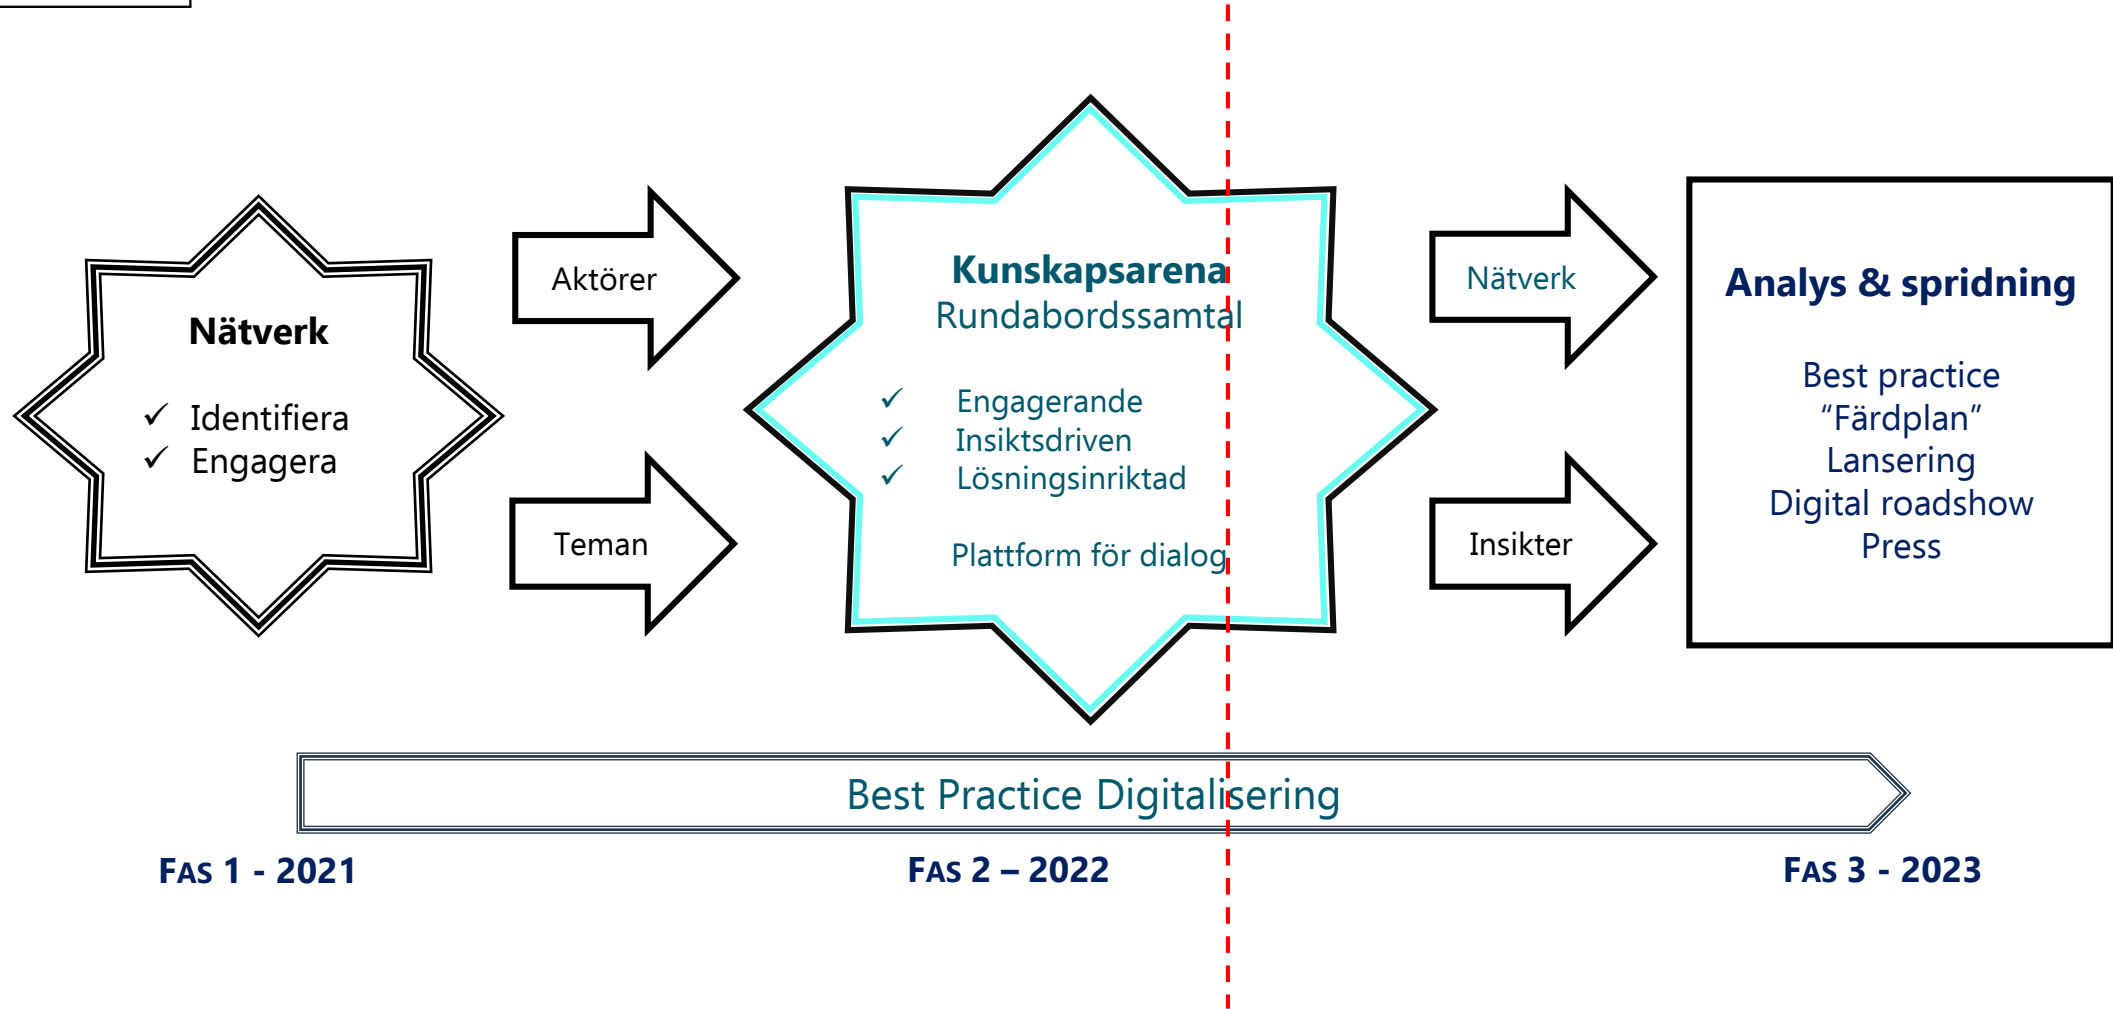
Nätverk

✓ Identifiera
✓ Engagera

Aktörer

Teman

Kunskapsarena
Rundabordssamtal

✓ Engagerande
✓ Insiktsdriven
✓ Lösningsinriktad

Plattform för dialog

Nätverk

Insikter

Analys & spridning

Best practice
"Färdplan"
Lansering
Digital roadshow
Press

Best Practice Digitalisering

FAS 1 - 2021

FAS 2 – 2022

FAS 3 - 2023